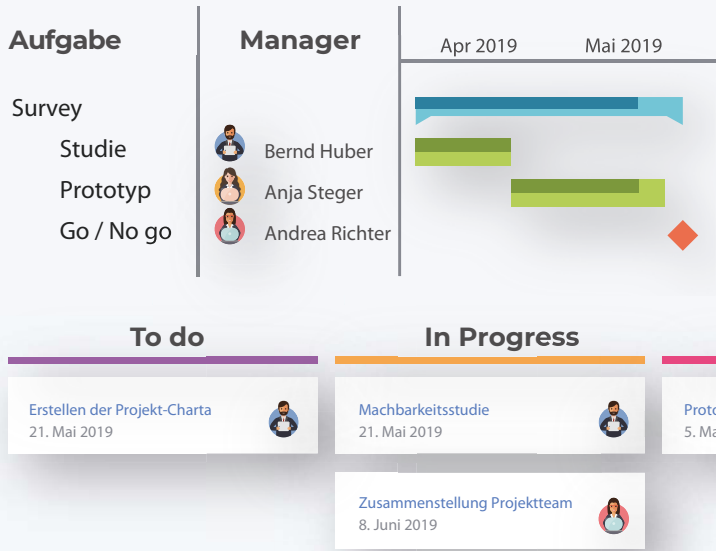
| Aufgabe | Manager | Apr 2019 | Mai 2019 |
|---|---|---|---|
| Survey | | | |
| Studie | Bernd Huber | | |
| Prototyp | Anja Steger | | |
| Go / No go | Andrea Richter | | |

To do

Erstellen der Projekt-Charta
21. Mai 2019

In Progress

Machbarkeitsstudie
21. Mai 2019

Zusammenstellung Projektteam
8. Juni 2019

Proto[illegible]
5. Ma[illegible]